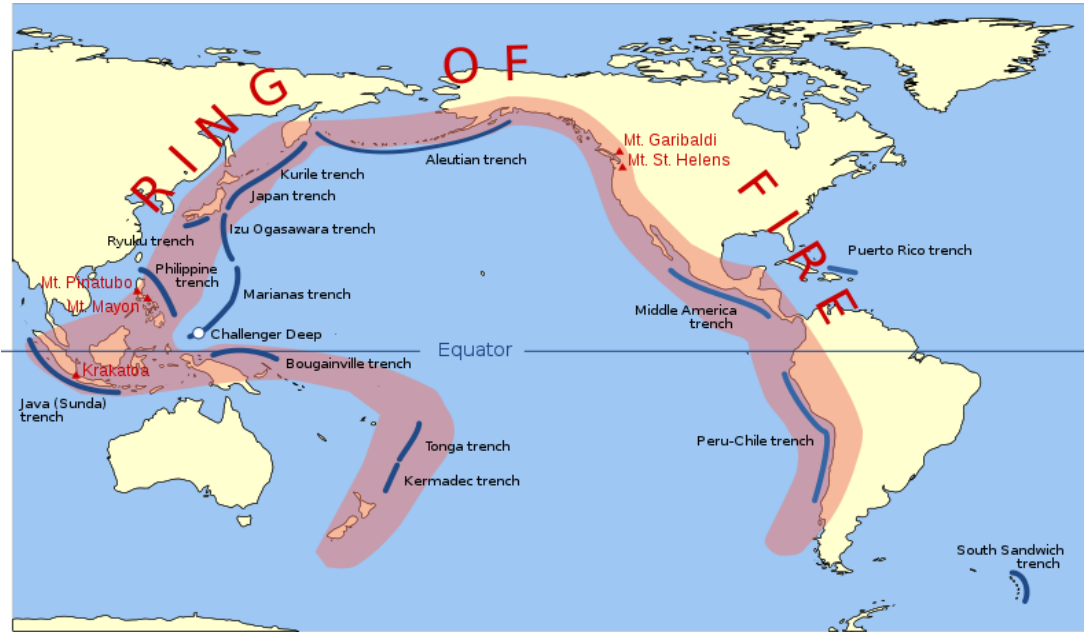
RING OF FIRE

Kurile trench
Aleutian trench
Mt. Garibaldi
Mt. St. Helens
Japan trench
Izu Ogasawara trench
Ryuku trench
Puerto Rico trench
Mt. Pinatubo
Philippine trench
Mt. Mayon
Marianas trench
Middle America trench
Challenger Deep
Equator
Bougainville trench
Krakatoa
Java (Sunda) trench
Tonga trench
Peru-Chile trench
Kermadec trench
South Sandwich trench